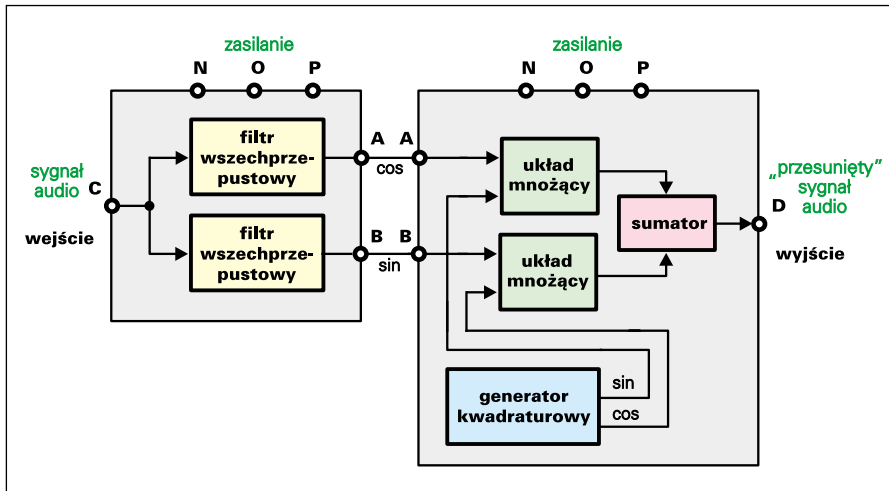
zasilanie

N O P

zasilanie

N O P

sygnał audio C

wejście

filtr wszechprzepustowy

filtr wszechprzepustowy

A A

cos

B B

sin

układ mnożący

układ mnożący

sumator

„przesunięty" sygnał audio

D

wyjście

generator kwadraturowy

sin

cos